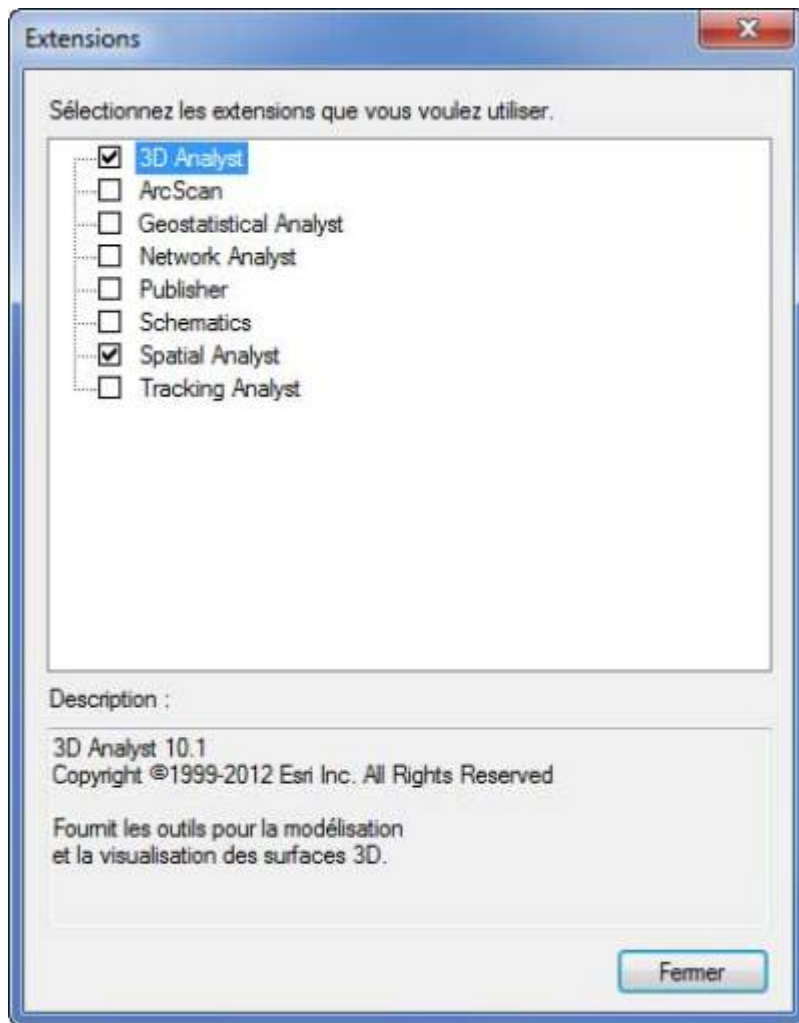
Extensions

Sélectionnez les extensions que vous voulez utiliser.

☑ 3D Analyst
☐ ArcScan
☐ Geostatistical Analyst
☐ Network Analyst
☐ Publisher
☐ Schematics
☑ Spatial Analyst
☐ Tracking Analyst

Description :

3D Analyst 10.1
Copyright ©1999-2012 Esri Inc. All Rights Reserved

Fournit les outils pour la modélisation
et la visualisation des surfaces 3D.

Fermer